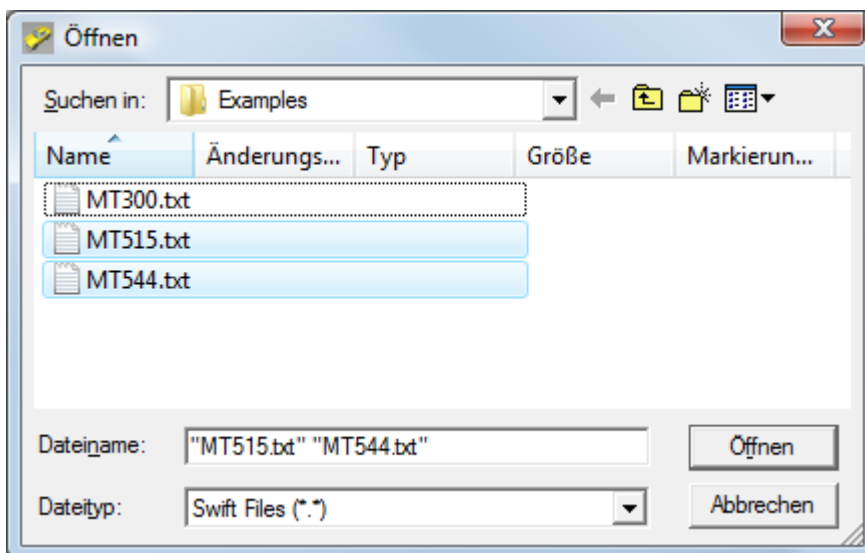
Öffnen

Suchen in: Examples

| Name | Änderungs... | Typ | Größe | Markierun... |
|---|---|---|---|---|
| MT300.txt | | | | |
| MT515.txt | | | | |
| MT544.txt | | | | |

Dateiname: "MT515.txt" "MT544.txt"

Öffnen

Dateityp: Swift Files (*.*)

Abbrechen